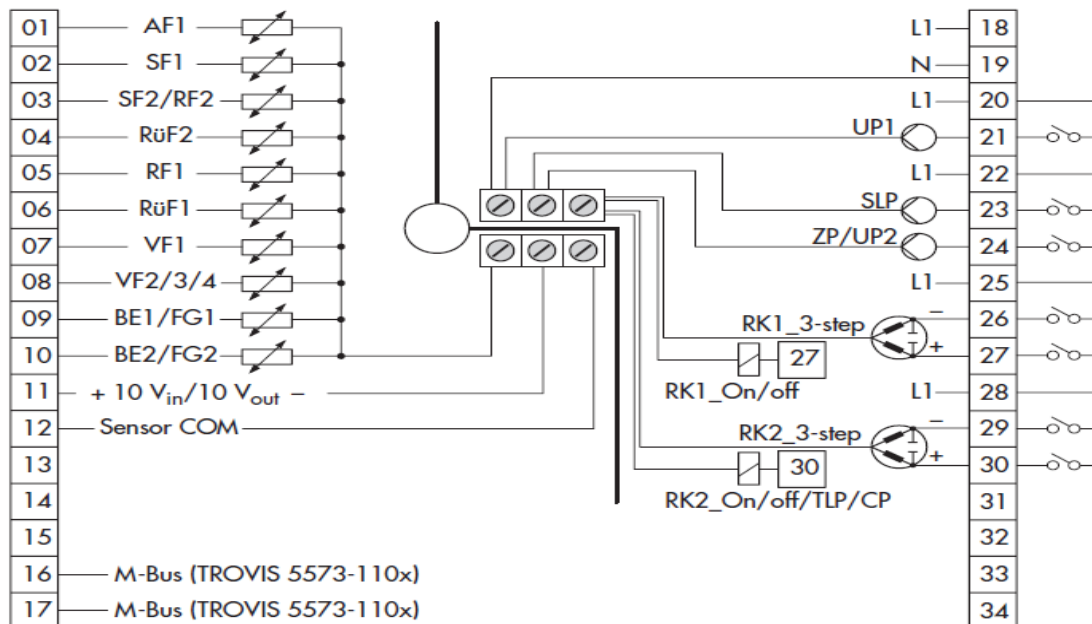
01 AF1
02 SF1
03 SF2/RF2
04 RüF2
05 RF1
06 RüF1
07 VF1
08 VF2/3/4
09 BE1/FG1
10 BE2/FG2
11 + 10 $V_{in}$/10 $V_{out}$ –
12 Sensor COM
13
14
15
16 M-Bus (TROVIS 5573-110x)
17 M-Bus (TROVIS 5573-110x)

L1 18
N 19
L1 20
UP1 21
L1 22
SLP 23
ZP/UP2 24
L1 25
RK1_3-step
– 26
+ 27
27
RK1_On/off
L1 28
RK2_3-step
– 29
+ 30
30
RK2_On/off/TLP/CP
31
32
33
34